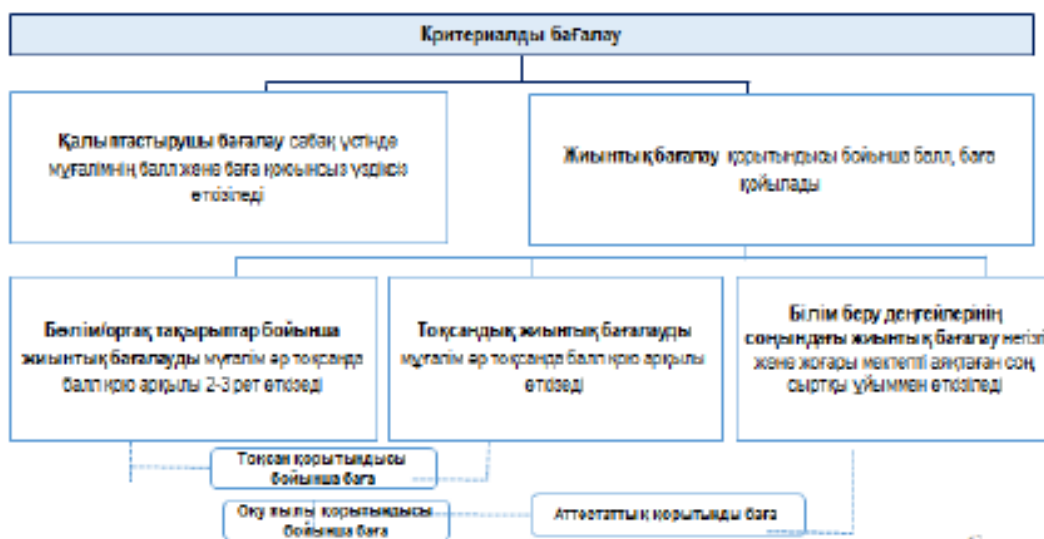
Критериалды бағалау

**Қалыптастырушы бағалау** сабақ үстінде мұғалімнің балл және баға қоюынсыз үздіксіз өткізіледі

**Жиынтық бағалау** қорытындысы бойынша балл, баға қойылады

**Бөлім/ортақ тақырыптар бойынша жиынтық бағалауды** мұғалім әр тоқсанда балл қою арқылы 2-3 рет өткізеді

**Тоқсандық жиынтық бағалауды** мұғалім әр тоқсанда балл қою арқылы өткізеді

**Білім беру деңгейлерінің соңындағы жиынтық бағалау** негізгі және жоғары мектепті аяқтаған соң сыртқы ұйыммен өткізіледі

Тоқсан қорытындысы бойынша баға

Оқу жылы қорытындысы бойынша баға

Аттестаттық қорытынды баға